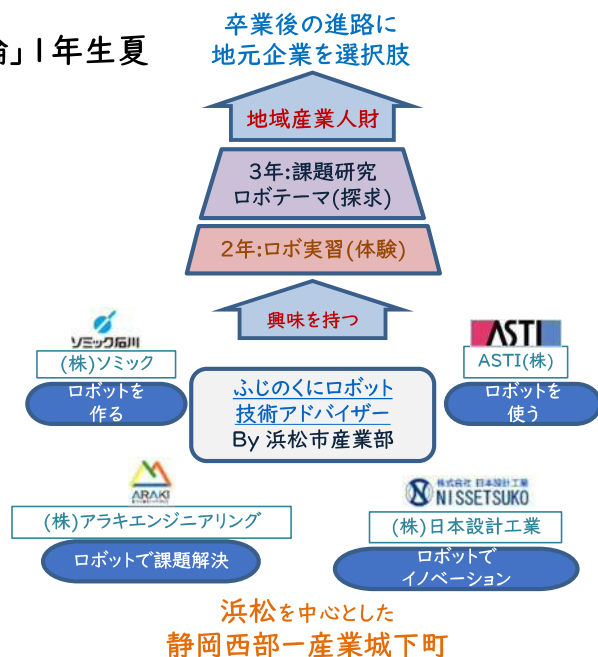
論」1年生夏

卒業後の進路に
地元企業を選択肢

地域産業人財

3年:課題研究
ロボテーマ(探求)

2年:ロボ実習(体験)

興味を持つ

ソミック石川
(株)ソミック
ロボットを
作る

ASTI
ASTI(株)
ロボットを
使う

ふじのくにロボット
技術アドバイザー
By 浜松市産業部

ARAKI
(株)アラキエンジニアリング
ロボットで課題解決

株式会社 日本設計工業
NISSETSUKO
(株)日本設計工業
ロボットで
イノベーション

浜松を中心とした
静岡西部一産業城下町